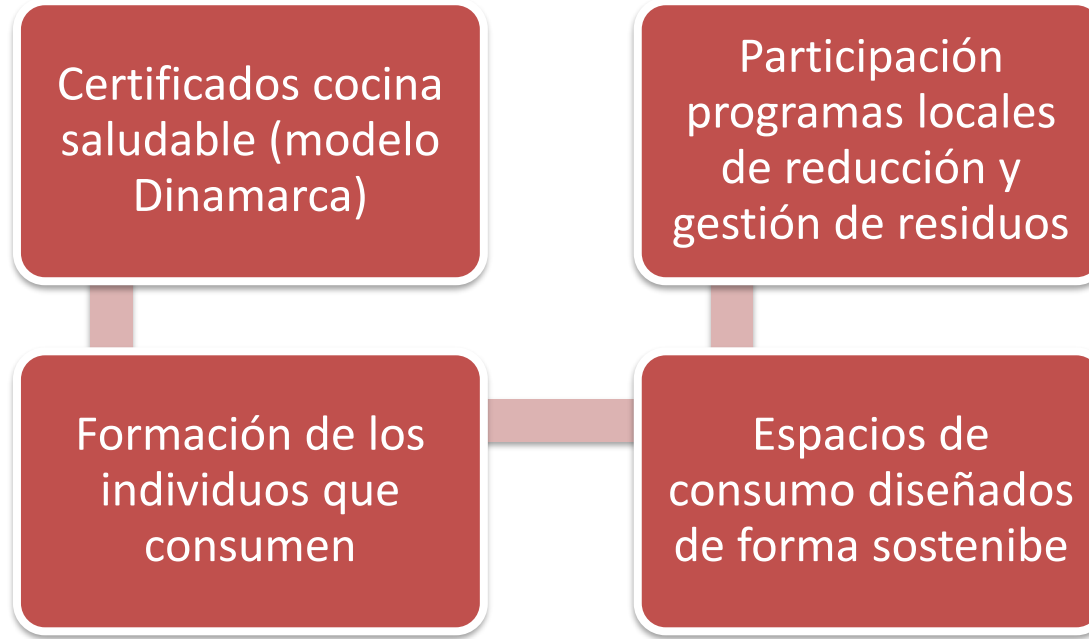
Certificados cocina saludable (modelo Dinamarca)

Participación programas locales de reducción y gestión de residuos

Formación de los individuos que consumen

Espacios de consumo diseñados de forma sostenibe